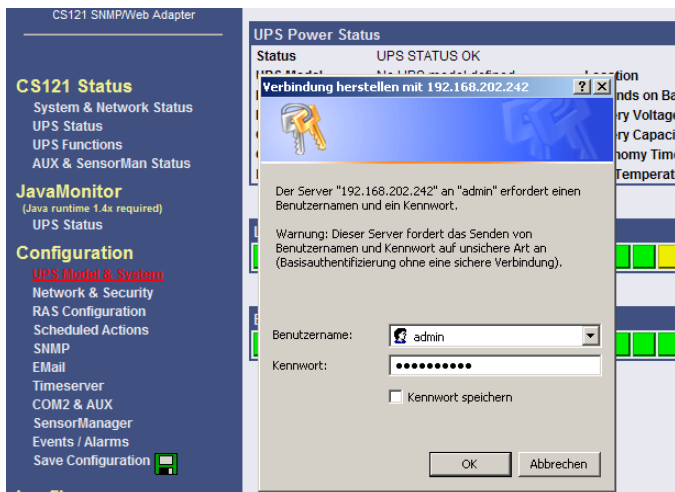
CS121 SNMP/Web Adapter

CS121 Status
System & Network Status
UPS Status
UPS Functions
AUX & SensorMan Status

JavaMonitor
(Java runtime 1.4x required)
UPS Status

Configuration
UPS Model & System
Network & Security
RAS Configuration
Scheduled Actions
SNMP
EMail
Timeserver
COM2 & AUX
SensorManager
Events / Alarms
Save Configuration

UPS Power Status

| Status | UPS STATUS OK | |
|---|---|---|
| UPS Model | No UPS model defined | Location |
| | | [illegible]nds on Ba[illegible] |
| | | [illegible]ry Voltage |
| | | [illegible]ry Capaci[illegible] |
| | | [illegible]nomy Tim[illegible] |
| | | Temperat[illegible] |

Verbindung herstellen mit 192.168.202.242 ? X

Der Server "192.168.202.242" an "admin" erfordert einen Benutzernamen und ein Kennwort.

Warnung: Dieser Server fordert das Senden von Benutzernamen und Kennwort auf unsichere Art an (Basisauthentifizierung ohne eine sichere Verbindung).

Benutzername: admin

Kennwort: ••••••••••

Kennwort speichern

OK Abbrechen